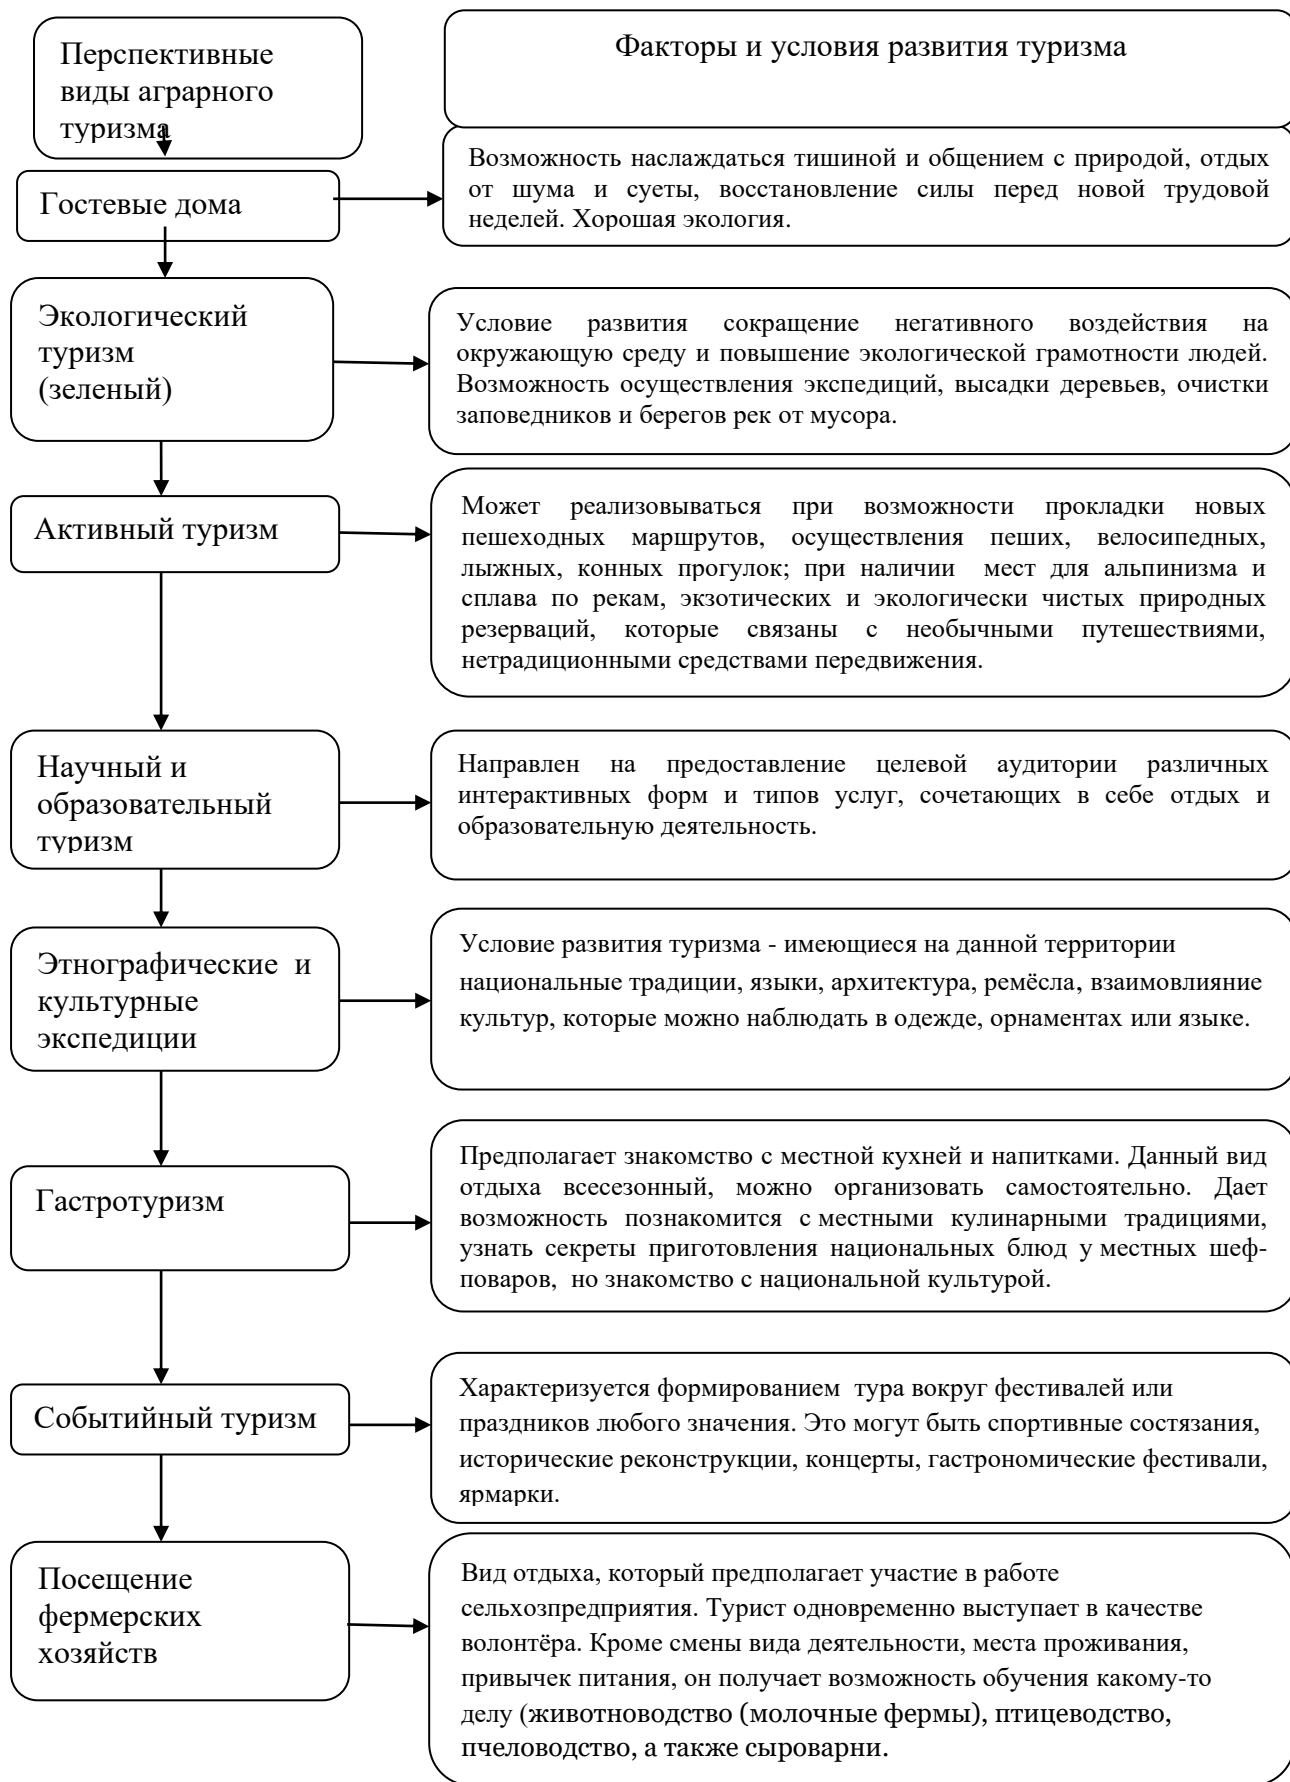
Перспективные виды аграрного туризма

Факторы и условия развития туризма

Гостевые дома

Возможность наслаждаться тишиной и общением с природой, отдых от шума и суеты, восстановление силы перед новой трудовой неделей. Хорошая экология.

Экологический туризм (зеленый)

Условие развития сокращение негативного воздействия на окружающую среду и повышение экологической грамотности людей. Возможность осуществления экспедиций, высадки деревьев, очистки заповедников и берегов рек от мусора.

Активный туризм

Может реализовываться при возможности прокладки новых пешеходных маршрутов, осуществления пеших, велосипедных, лыжных, конных прогулок; при наличии мест для альпинизма и сплава по рекам, экзотических и экологически чистых природных резерваций, которые связаны с необычными путешествиями, нетрадиционными средствами передвижения.

Научный и образовательный туризм

Направлен на предоставление целевой аудитории различных интерактивных форм и типов услуг, сочетающих в себе отдых и образовательную деятельность.

Этнографические и культурные экспедиции

Условие развития туризма - имеющиеся на данной территории национальные традиции, языки, архитектура, ремёсла, взаимовлияние культур, которые можно наблюдать в одежде, орнаментах или языке.

Гастротуризм

Предполагает знакомство с местной кухней и напитками. Данный вид отдыха всесезонный, можно организовать самостоятельно. Дает возможность познакомится с местными кулинарными традициями, узнать секреты приготовления национальных блюд у местных шеф-поваров, но знакомство с национальной культурой.

Событийный туризм

Характеризуется формированием тура вокруг фестивалей или праздников любого значения. Это могут быть спортивные состязания, исторические реконструкции, концерты, гастрономические фестивали, ярмарки.

Посещение фермерских хозяйств

Вид отдыха, который предполагает участие в работе сельхозпредприятия. Турист одновременно выступает в качестве волонтёра. Кроме смены вида деятельности, места проживания, привычек питания, он получает возможность обучения какому-то делу (животноводство (молочные фермы), птицеводство, пчеловодство, а также сыроварни.